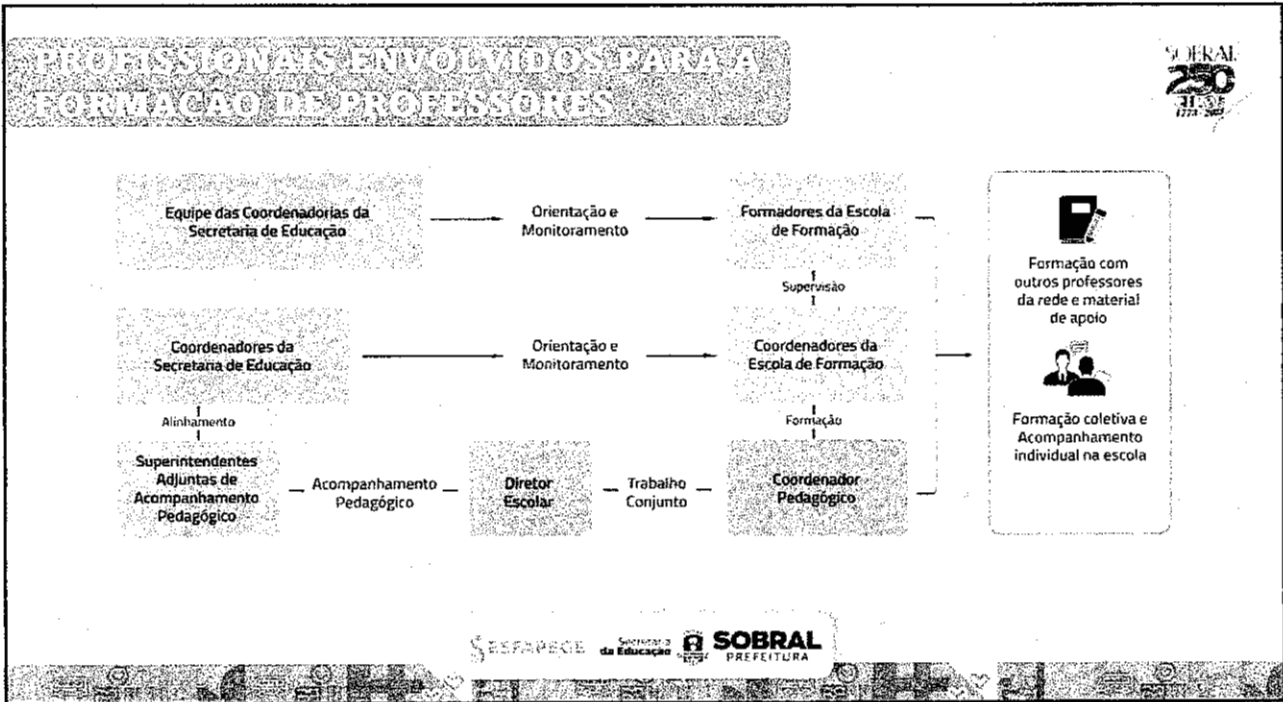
PROFISSIONAIS ENVOLVIDOS PARA A FORMAÇÃO DE PROFESSORES

SOBRAL 250 ANOS 1773-2023

Equipe das Coordenadorias da Secretaria de Educação

Orientação e Monitoramento

Formadores da Escola de Formação

Supervisão

Coordenadores da Secretaria de Educação

Orientação e Monitoramento

Coordenadores da Escola de Formação

Alinhamento

Formação

Superintendentes Adjuntas de Acompanhamento Pedagógico

Acompanhamento Pedagógico

Diretor Escolar

Trabalho Conjunto

Coordenador Pedagógico

Formação com outros professores da rede e material de apoio

Formação coletiva e Acompanhamento individual na escola

ESFAPECE Secretaria da Educação SOBRAL PREFEITURA